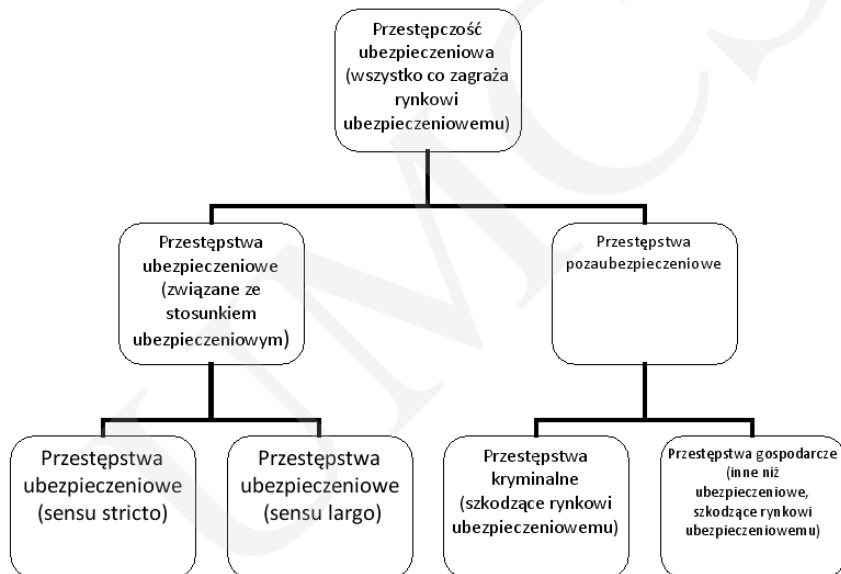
Przestępczość ubezpieczeniowa (wszystko co zagraża rynkowi ubezpieczeniowemu)

Przestępstwa ubezpieczeniowe (związane ze stosunkiem ubezpieczeniowym)

Przestępstwa pozaubezpieczeniowe

Przestępstwa ubezpieczeniowe (sensu stricto)

Przestępstwa ubezpieczeniowe (sensu largo)

Przestępstwa kryminalne (szkodzące rynkowi ubezpieczeniowemu)

Przestępstwa gospodarcze (inne niż ubezpieczeniowe, szkodzące rynkowi ubezpieczeniowemu)

UMCS